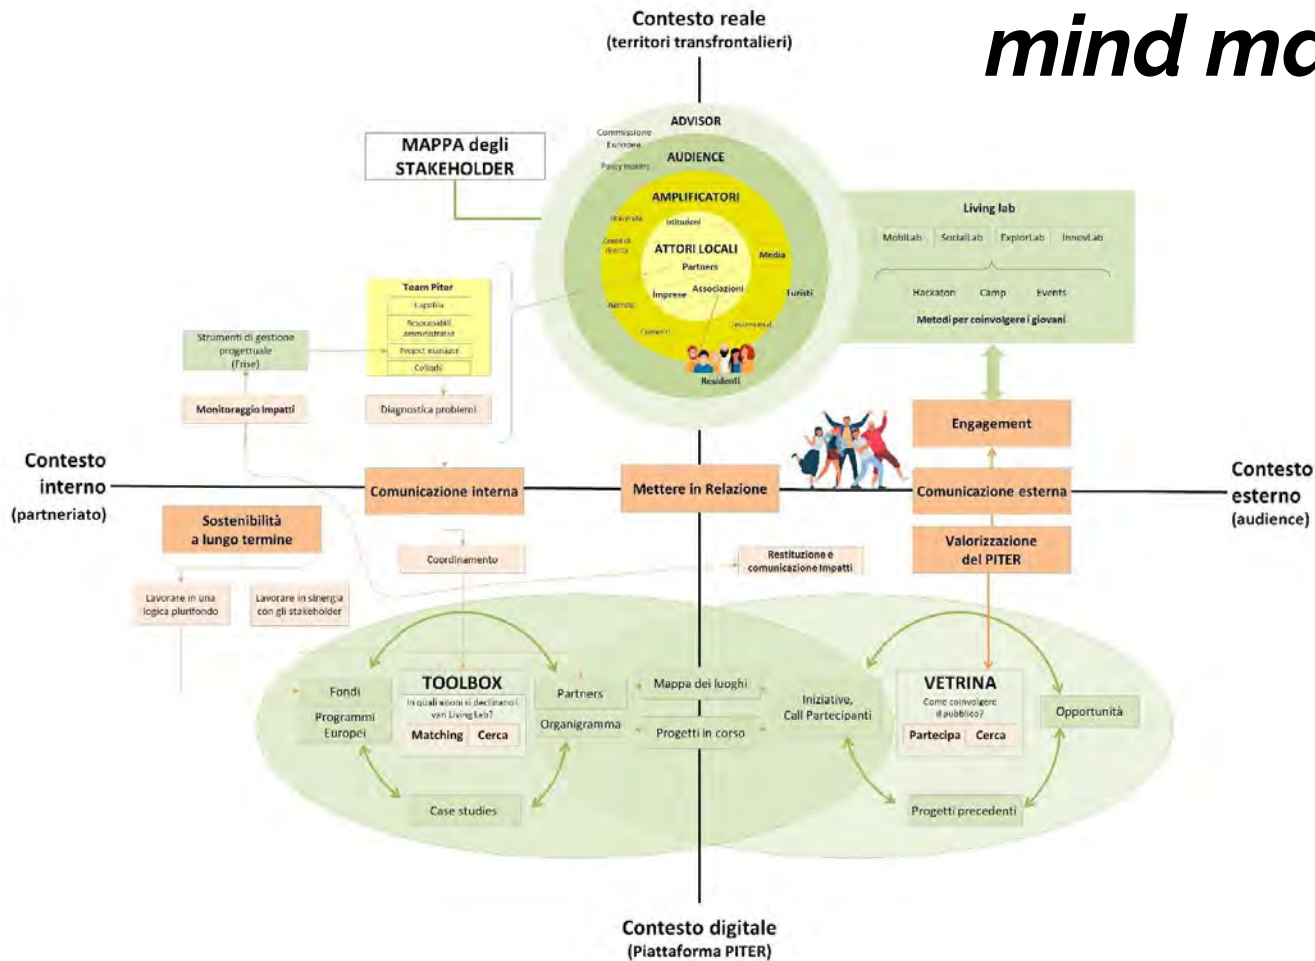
mind mo

Contesto reale
(territori transfrontalieri)

MAPPA degli STAKEHOLDER

ADVISOR
Commissione Europea
Policy makers
AUDIENCE
AMPLIFICATORI
Università
Istituzioni
Centri di ricerca
ATTORI LOCALI
Partners
Media
Imprese
Associazioni
Turisti
Aziende
Commercio
Residenti

Living lab
MobiLab SocialLab ExplorLab InnovLab
Hackaton Camp Events
Metodi per coinvolgere i giovani

Team Piter
Capofila
Responsabili amministrativi
Project manager
Colloidi

Strumenti di gestione progettuale (Frise)
Monitoraggio impatti
Diagnostica problemi

Engagement

Contesto interno
(partneriato)

Comunicazione interna
Mettere in Relazione
Comunicazione esterna

Contesto esterno
(audience)

Sostenibilità a lungo termine
Coordinamento
Restituzione e comunicazione impatti
Valorizzazione del PITER

Lavorare in una logica plurifondo
Lavorare in sinergia con gli stakeholder

Fondi
Programmi Europei
TOOLBOX
In quali azioni si declinano i vari Living Lab?
Matching Cerca
Partners
Organigramma
Case studies
Mappa dei luoghi
Progetti in corso
Iniziative, Call Partecipanti
VETRINA
Come coinvolgere il pubblico?
Partecipa Cerca
Opportunità
Progetti precedenti

Contesto digitale
(Piattaforma PITER)